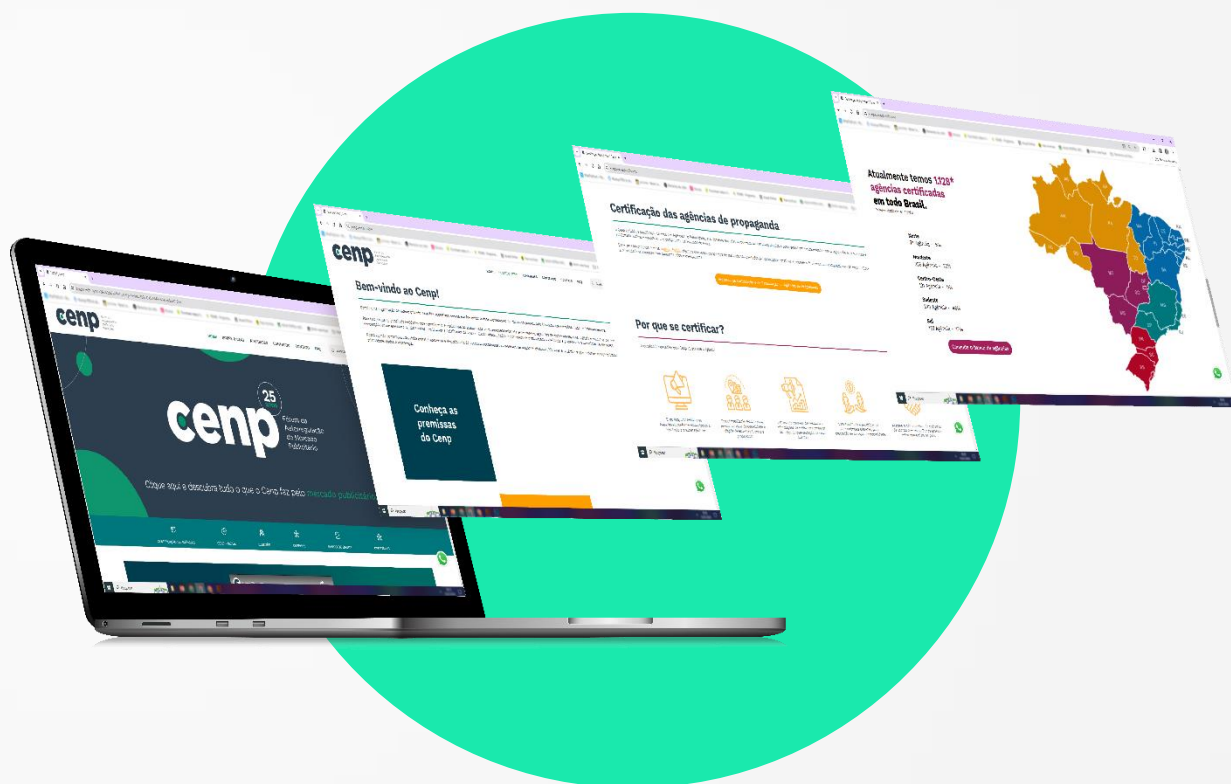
cenp

cenp 25 Fórum da Autorregulação do Mercado Publicitário

Clique aqui e descubra tudo o que o Cenp faz pelo mercado publicitário

cenp

Bem-vindo ao Cenp!

Conheça as premissas do Cenp

Certificação das agências de propaganda

Por que se certificar?

Atualmente temos 1328* agências certificadas em todo Brasil.

Norte

Nordeste

Centro-Oeste

Sudeste

Sul